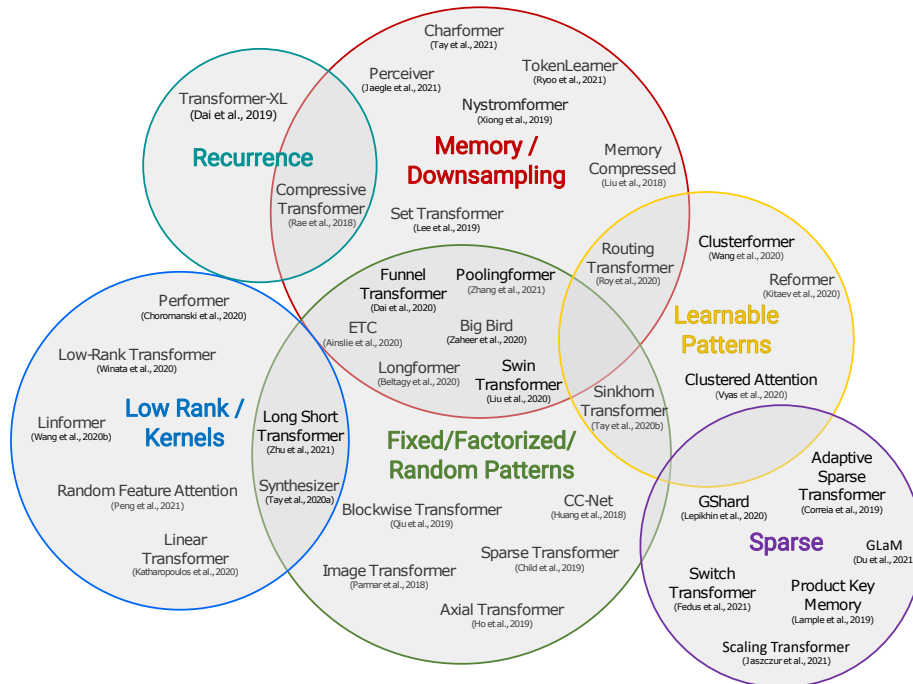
Charformer
(Tay et al., 2021)

TokenLearner
(Ryoo et al., 2021)

Perceiver
(Jaegle et al., 2021)

Nystromformer
(Xiong et al., 2019)

Transformer-XL
(Dai et al., 2019)

Recurrence

Memory / Downsampling

Memory Compressed
(Liu et al., 2018)

Compressive Transformer
(Rae et al., 2018)

Set Transformer
(Lee et al., 2019)

Routing Transformer
(Roy et al., 2020)

Clusterformer
(Wang et al., 2020)

Reformer
(Kitaev et al., 2020)

Learnable Patterns

Funnel Transformer
(Dai et al., 2020)

Poolingformer
(Zhang et al., 2021)

Performer
(Choromanski et al., 2020)

ETC
(Ainslie et al., 2020)

Big Bird
(Zaheer et al., 2020)

Low-Rank Transformer
(Winata et al., 2020)

Longformer
(Beltagy et al., 2020)

Swin Transformer
(Liu et al., 2020)

Clustered Attention
(Vyas et al., 2020)

Linformer
(Wang et al., 2020b)

Low Rank / Kernels

Long Short Transformer
(Zhu et al., 2021)

Fixed/Factorized/ Random Patterns

Sinkhorn Transformer
(Tay et al., 2020b)

Adaptive Sparse Transformer
(Correia et al., 2019)

Synthesizer
(Tay et al., 2020a)

Random Feature Attention
(Peng et al., 2021)

Blockwise Transformer
(Qiu et al., 2019)

CC-Net
(Huang et al., 2018)

GShard
(Lepikhin et al., 2020)

Sparse

GLaM
(Du et al., 2021)

Linear Transformer
(Katharopoulos et al., 2020)

Image Transformer
(Parmar et al., 2018)

Sparse Transformer
(Child et al., 2019)

Switch Transformer
(Fedus et al., 2021)

Product Key Memory
(Lample et al., 2019)

Axial Transformer
(Ho et al., 2019)

Scaling Transformer
(Jaszczur et al., 2021)